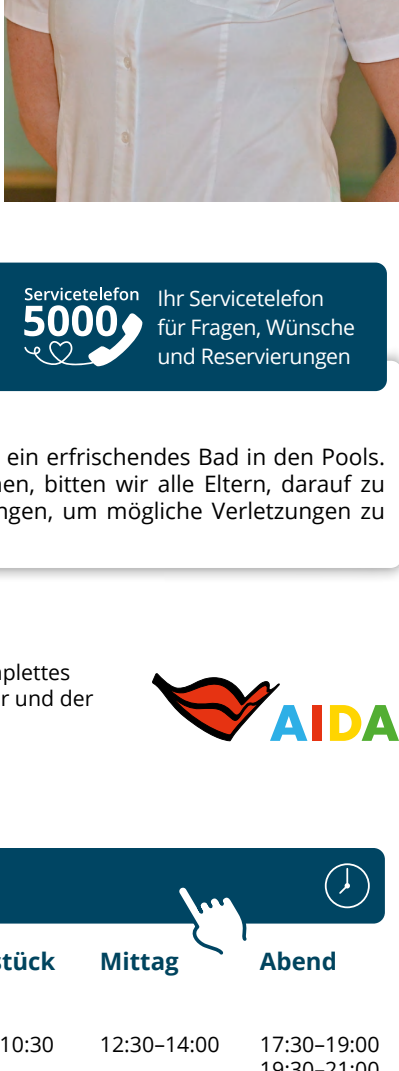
Servicetelefon
5000
Ihr Servicetelefon für Fragen, Wünsche und Reservierungen

ein erfrischendes Bad in den Pools. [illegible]hen, bitten wir alle Eltern, darauf zu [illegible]ngen, um mögliche Verletzungen zu

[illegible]plettes
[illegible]r und der

AIDA

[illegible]stück | Mittag | Abend
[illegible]10:30 | 12:30–14:00 | 17:30–19:00
19:30–21:00